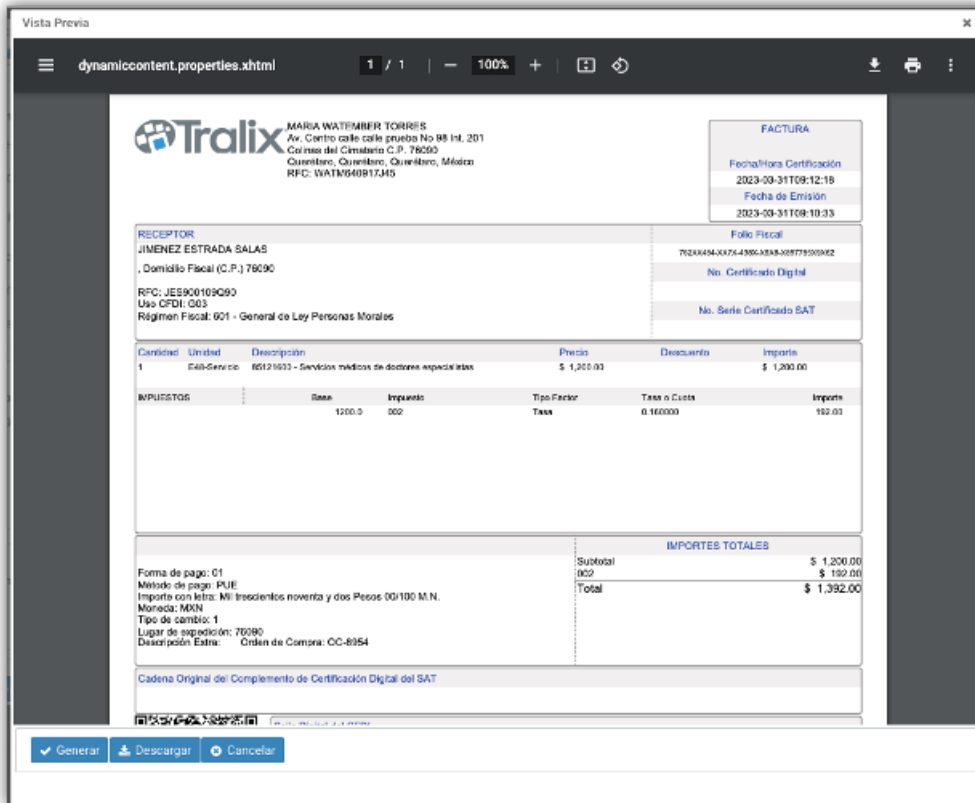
Vista Previa

dynamiccontent.properties.xhtml

1 / 1

100%

Tralix

MARIA WATEMBER TORRES
Av. Centro calle calle prueba No 98 Int. 201
Colonia del Cimatario C.P. 76090
Querétaro, Querétaro, Querétaro, México
RFC: WATM640917J45

FACTURA

Fecha/Hora Certificación
2023-03-31T09:12:18
Fecha de Emisión
2023-03-31T09:10:33

RECEPTOR
JIMENEZ ESTRADA SALAS

, Domicilio Fiscal (C.P.) 76090

RFC: JES900109Q90
Uso CFDI: G03
Régimen Fiscal: 601 - General de Ley Personas Morales

Folio Fiscal
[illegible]
No. Certificado Digital

No. Serie Certificado SAT

| Cantidad | Unidad | Descripción | Precio | Descuento | Importe |
|---|---|---|---|---|---|
| 1 | E48-Servicio | 85121600 - Servicios médicos de doctores especialistas | $ 1,200.00 | | $ 1,200.00 |

| IMPUESTOS | Base | Impuesto | Tipo Factor | Tasa o Cuota | Importe |
|---|---|---|---|---|---|
| | 1200.0 | 002 | Tasa | 0.160000 | 192.00 |

Forma de pago: 01
Método de pago: PUE
Importe con letra: Mil trescientos noventa y dos Pesos 00/100 M.N.
Moneda: MXN
Tipo de cambio: 1
Lugar de expedición: 76090
Descripción Extra: Orden de Compra: OC-8954

IMPORTES TOTALES

| Subtotal | $ 1,200.00 |
|---|---|
| 002 | $ 192.00 |
| Total | $ 1,392.00 |

Cadena Original del Complemento de Certificación Digital del SAT

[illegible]

Generar
Descargar
Cancelar